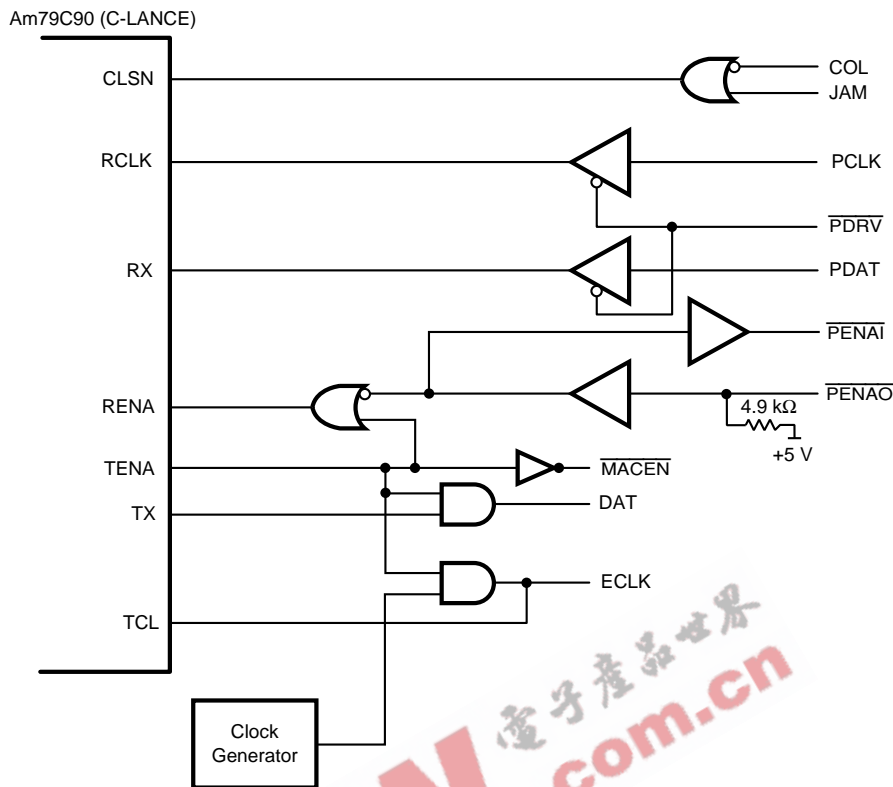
Am79C90 (C-LANCE)

CLSN
RCLK
RX
RENA
TENA
TX
TCL

COL
JAM
PCLK
$\overline{PDRV}$
PDAT
$\overline{PENAI}$
$\overline{PENAO}$
4.9 kΩ
+5 V
$\overline{MACEN}$
DAT
ECLK

Clock Generator

电子产品世界
.com.cn